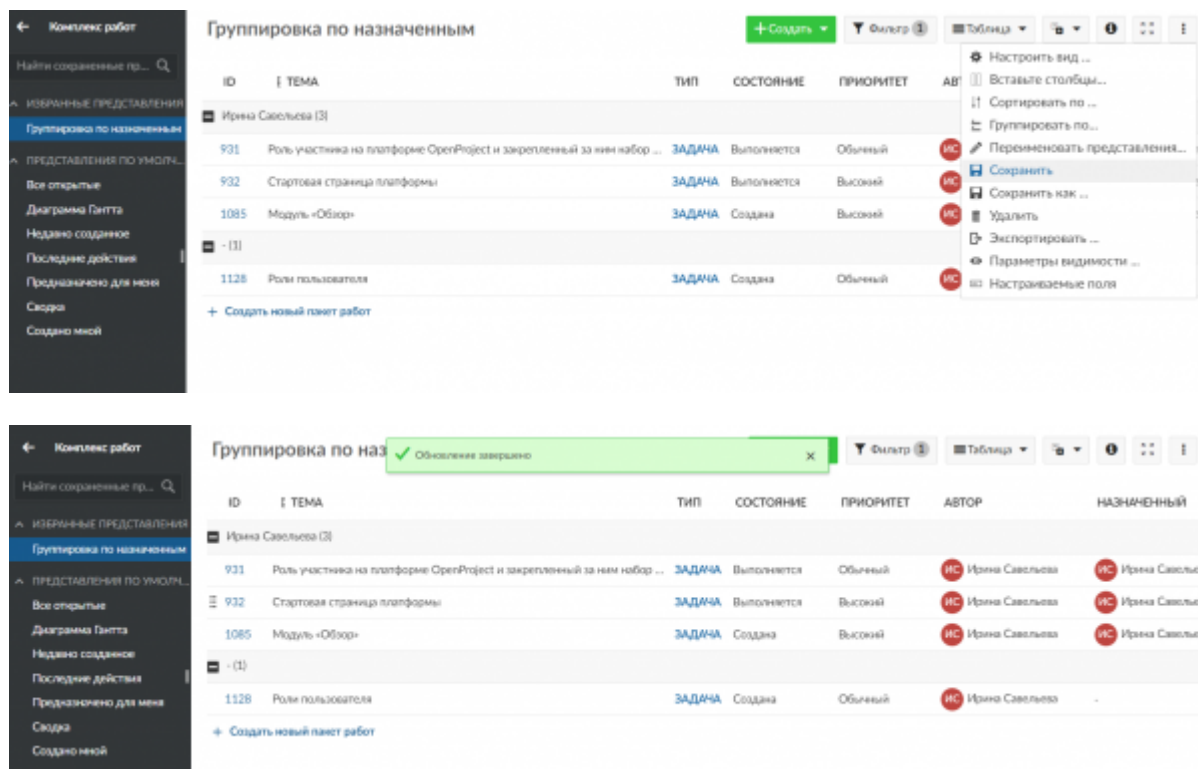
← Комплекс работ

Найти сохраненные пр...

ИЗБРАННЫЕ ПРЕДСТАВЛЕНИЯ

Группировка по назначенным

ПРЕДСТАВЛЕНИЯ ПО УМОЛЧ...

Все открытые

Диаграмма Гантта

Недавно созданное

Последние действия

Предназначено для меня

Сводка

Создано мной

Группировка по назначенным

+ Создать ▾ Фильтр 1 Таблица ▾ ▾

Настроить вид ...
Вставьте столбцы...
Сортировать по ...
Группировать по...
Переименовать представления...
Сохранить
Сохранить как ...
Удалить
Экспортировать ...
Параметры видимости ...
Настраиваемые поля

| ID | ТЕМА | ТИП | СОСТОЯНИЕ | ПРИОРИТЕТ | АВТ |
|---|---|---|---|---|---|
| Ирина Савельева (3) | | | | | |
| 931 | Роль участника на платформе OpenProject и закрепленный за ним набор ... | ЗАДАЧА | Выполняется | Обычный | ИС |
| 932 | Стартовая страница платформы | ЗАДАЧА | Выполняется | Высокий | ИС |
| 1085 | Модуль «Обзор» | ЗАДАЧА | Создана | Высокий | ИС |
| - (1) | | | | | |
| 1128 | Роли пользователя | ЗАДАЧА | Создана | Обычный | ИС |

+ Создать новый пакет работ

← Комплекс работ

Найти сохраненные пр...

ИЗБРАННЫЕ ПРЕДСТАВЛЕНИЯ

Группировка по назначенным

ПРЕДСТАВЛЕНИЯ ПО УМОЛЧ...

Все открытые

Диаграмма Гантта

Недавно созданное

Последние действия

Предназначено для меня

Сводка

Создано мной

Группировка по наз

Обновление завершено ×

Фильтр 1 Таблица ▾ ▾

| ID | ТЕМА | ТИП | СОСТОЯНИЕ | ПРИОРИТЕТ | АВТОР | НАЗНАЧЕННЫЙ |
|---|---|---|---|---|---|---|
| Ирина Савельева (3) | | | | | | |
| 931 | Роль участника на платформе OpenProject и закрепленный за ним набор ... | ЗАДАЧА | Выполняется | Обычный | ИС Ирина Савельева | ИС Ирина Савель |
| 932 | Стартовая страница платформы | ЗАДАЧА | Выполняется | Высокий | ИС Ирина Савельева | ИС Ирина Савель |
| 1085 | Модуль «Обзор» | ЗАДАЧА | Создана | Высокий | ИС Ирина Савельева | ИС Ирина Савель |
| - (1) | | | | | | |
| 1128 | Роли пользователя | ЗАДАЧА | Создана | Обычный | ИС Ирина Савельева | - |

+ Создать новый пакет работ